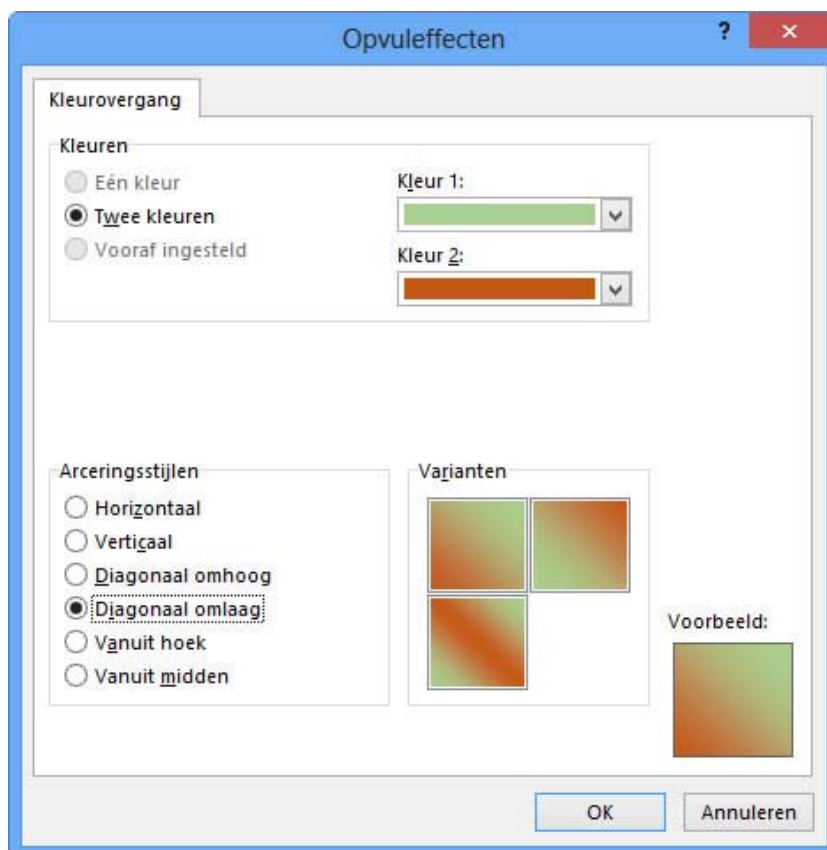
Opvuleffecten

?

×

Kleurovergang

Kleuren

Eén kleur

Twee kleuren

Vooraf ingesteld

Kleur 1:

Kleur 2:

Arceringsstijlen

Horizontaal

Verticaal

Diagonaal omhoog

Diagonaal omlaag

Vanuit hoek

Vanuit midden

Varianten

Voorbeeld:

OK

Annuleren